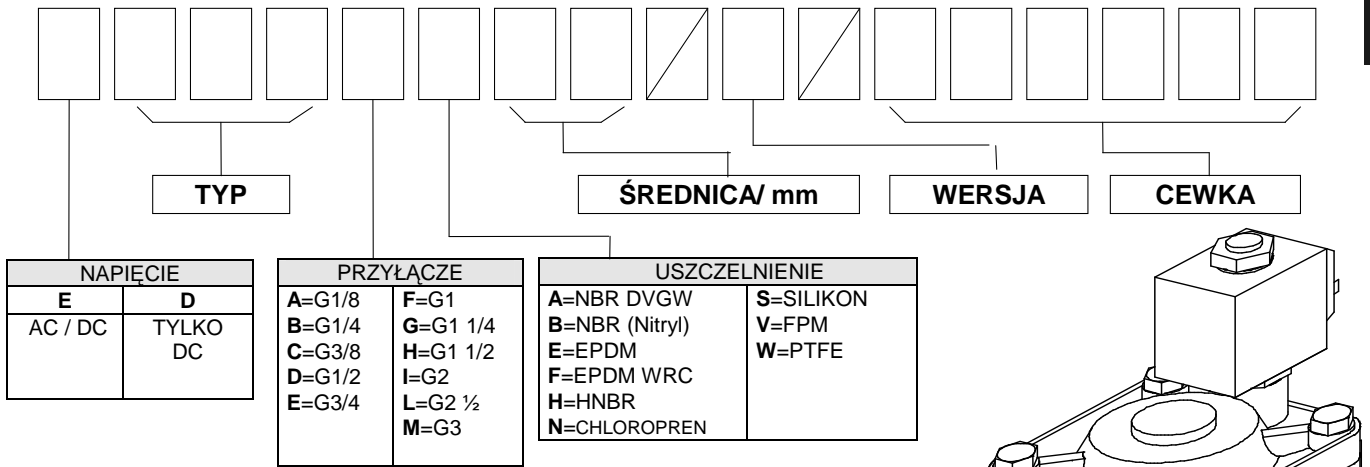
TYP

ŚREDNICA/ mm

WERSJA

CEWKA

| NAPIĘCIE | |
|---|---|
| **E** | **D** |
| AC / DC | TYLKO DC |

| PRZYŁĄCZE | |
|---|---|
| **A**=G1/8 | **F**=G1 |
| **B**=G1/4 | **G**=G1 1/4 |
| **C**=G3/8 | **H**=G1 1/2 |
| **D**=G1/2 | **I**=G2 |
| **E**=G3/4 | **L**=G2 ½ |
| | **M**=G3 |

| USZCZELNIENIE | |
|---|---|
| **A**=NBR DVGW | **S**=SILIKON |
| **B**=NBR (Nitryl) | **V**=FPM |
| **E**=EPDM | **W**=PTFE |
| **F**=EPDM WRC | |
| **H**=HNBR | |
| **N**=CHLOROPREN | |